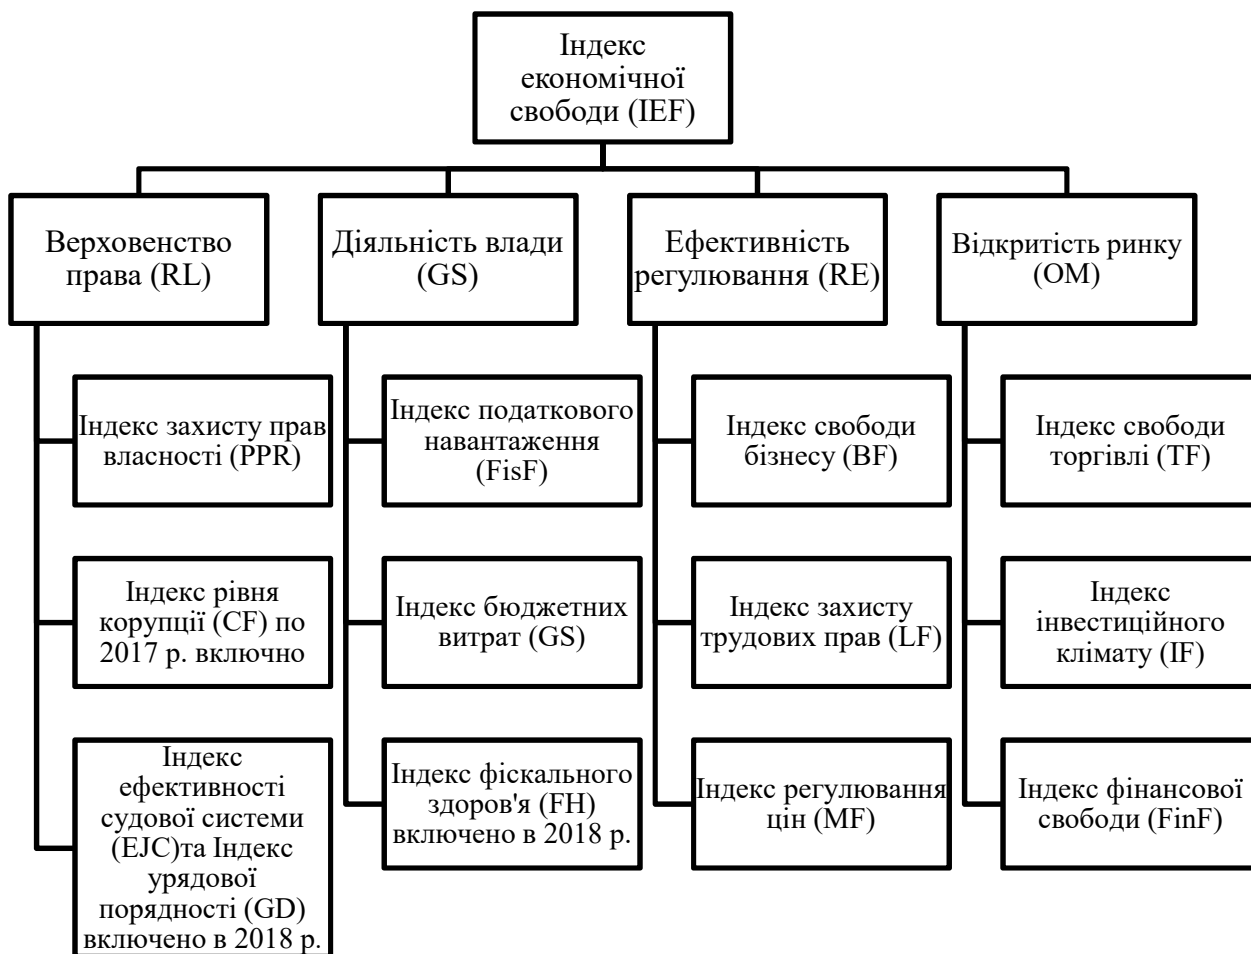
Індекс економічної свободи (IEF)

Верховенство права (RL)

Індекс захисту прав власності (PPR)

Індекс рівня корупції (CF) по 2017 р. включно

Індекс ефективності судової системи (EJC)та Індекс урядової порядності (GD) включено в 2018 р.

Діяльність влади (GS)

Індекс податкового навантаження (FisF)

Індекс бюджетних витрат (GS)

Індекс фіскального здоров'я (FH) включено в 2018 р.

Ефективність регулювання (RE)

Індекс свободи бізнесу (BF)

Індекс захисту трудових прав (LF)

Індекс регулювання цін (MF)

Відкритість ринку (OM)

Індекс свободи торгівлі (TF)

Індекс інвестиційного клімату (IF)

Індекс фінансової свободи (FinF)